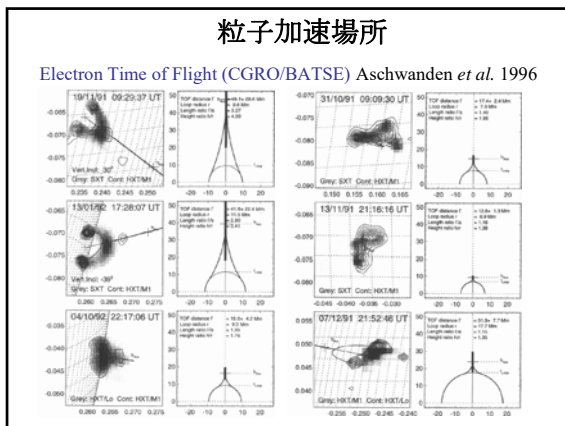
粒子加速場所

Electron Time of Flight (CGRO/BATSE) Aschwanden *et al.* 1996

19/11/91 09:29:37 UT

-0.065
-0.070
-0.075
-0.080

Vert.Incl: 30°
Grey: SXT Cont: HXT/M1

0.235 0.240 0.245 0.250

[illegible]

-20 -10 0 10 20

31/10/91 09:09:30 UT

-0.070
-0.075
-0.080
-0.085
-0.090

0.150 0.155 0.160 0.165

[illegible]

-20 -10 0 10 20

13/01/92 17:28:07 UT

-0.065
-0.070
-0.075
-0.080

Vert.Incl: -30°
Grey: SXT Cont: HXT/M1

0.260 0.265 0.270 0.275

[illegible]

-20 -10 0 10 20

13/11/91 21:16:16 UT

-0.070
-0.075
-0.080

Grey: SXT Cont: HXT/M1

-0.045 -0.040 -0.035 -0.030

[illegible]

-20 -10 0 10 20

04/10/92 22:17:06 UT

-0.040
-0.045
-0.050

Grey: SXT Cont: HXT/Lo

0.260 0.265 0.270 0.275

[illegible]

-20 -10 0 10 20

07/12/91 21:52:46 UT

0.055
0.050
0.045
0.040

Grey: SXT Cont: HXT/Lo

-0.255 -0.250 -0.245 -0.240

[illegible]

-20 -10 0 10 20